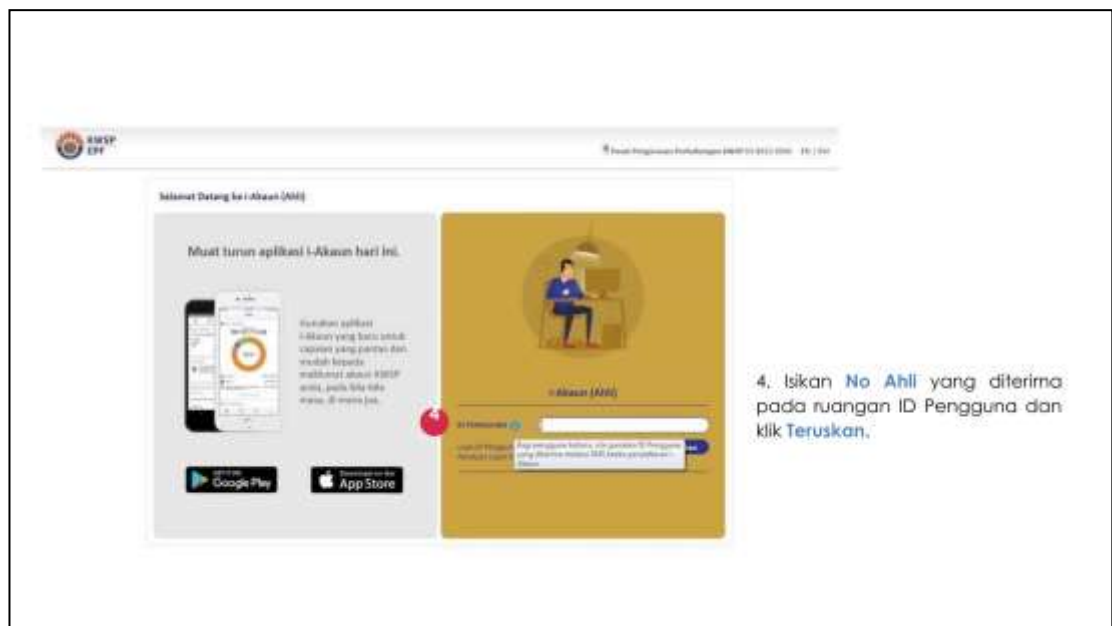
KWSP EPF

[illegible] EN | BM

Selamat Datang ke i-Akaun (Ahli)

Muat turun aplikasi i-Akaun hari ini.

Gunakan aplikasi i-Akaun yang baru untuk capaian yang pantas dan mudah kepada maklumat akaun KWSP anda, pada bila-bila masa, di mana jua.

GET IT ON Google Play

Download on the App Store

i-Akaun (Ahli)

4

ID Pengguna

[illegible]

4. Isikan No Ahli yang diterima pada ruangan ID Pengguna dan klik Teruskan.